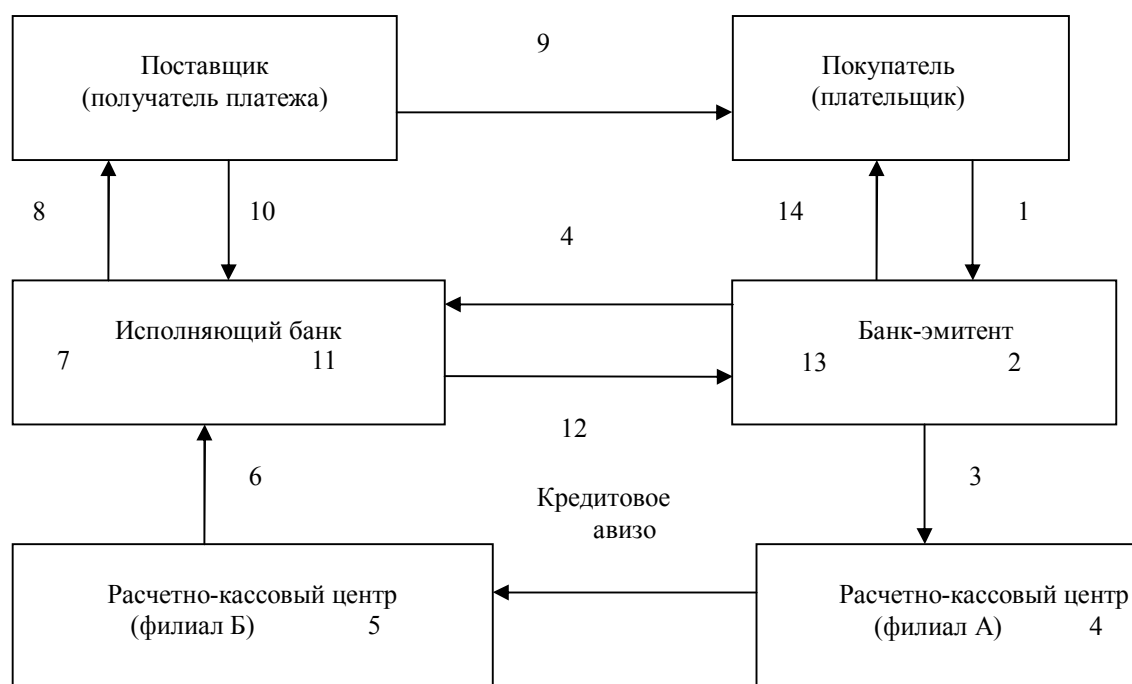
Поставщик
(получатель платежа)

9

Покупатель
(плательщик)

8

10

4

14

1

Исполняющий банк
7 11

Банк-эмитент
13 2

12

6

3

Кредитовое
авизо

Расчетно-кассовый центр
(филиал Б) 5

Расчетно-кассовый центр
(филиал А) 4